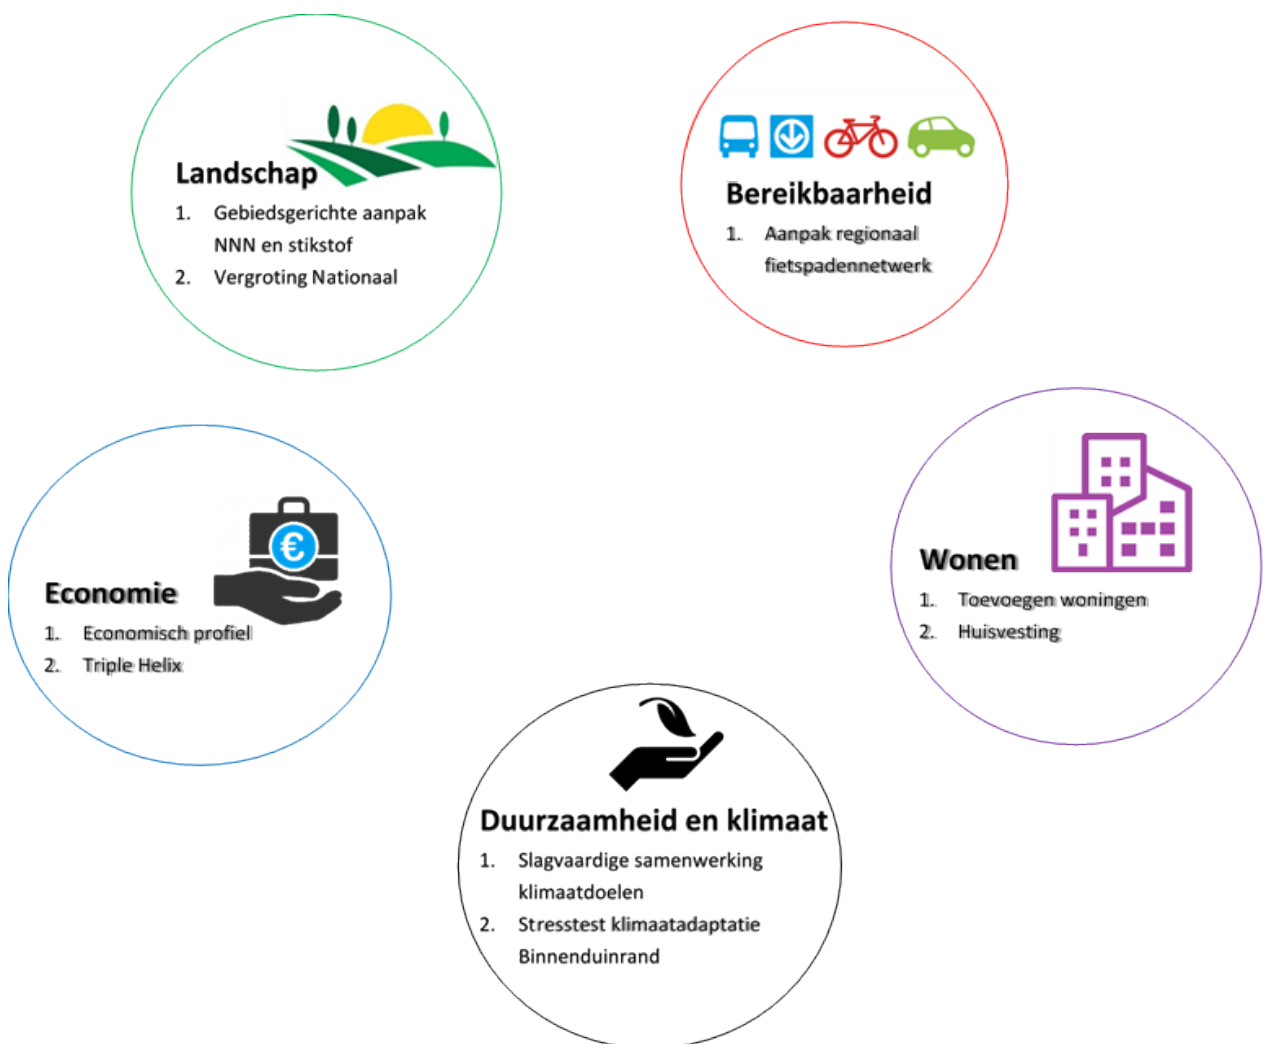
Landschap
1. Gebiedsgerichte aanpak NNN en stikstof
2. Vergroting Nationaal

Bereikbaarheid
1. Aanpak regionaal fietspadennetwerk

Economie
1. Economisch profiel
2. Triple Helix

Wonen
1. Toevoegen woningen
2. Huisvesting

Duurzaamheid en klimaat
1. Slagvaardige samenwerking klimaatdoelen
2. Stresstest klimaatadaptatie Binnenduinrand